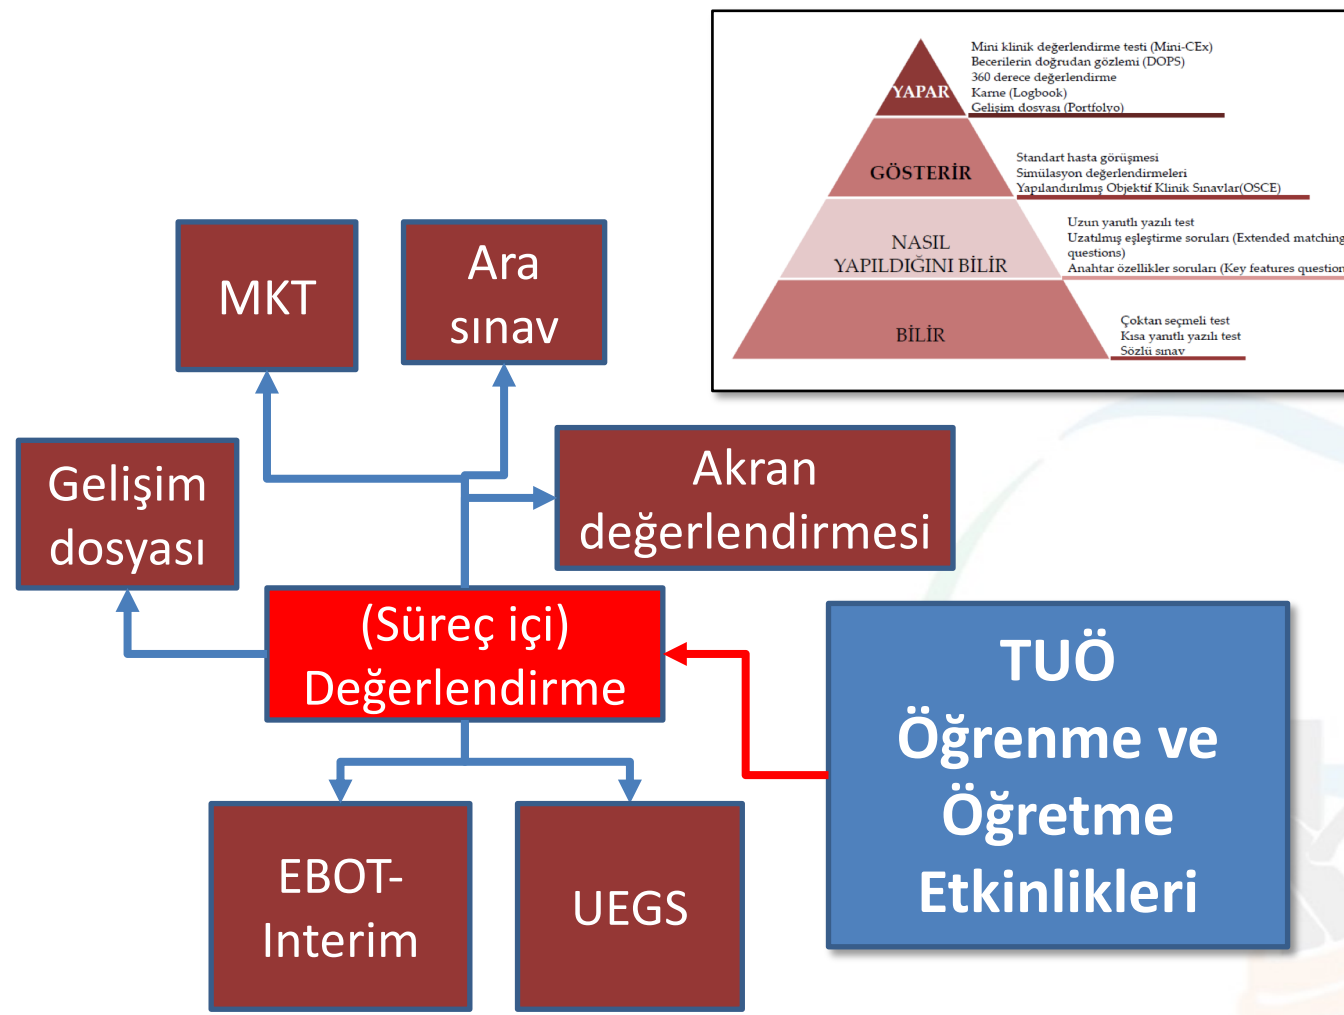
YAPAR

Mini klinik değerlendirme testi (Mini-CEx)
Becerilerin doğrudan gözlemi (DOPS)
360 derece değerlendirme
Karne (Logbook)
Gelişim dosyası (Portfolyo)

GÖSTERİR

Standart hasta görüşmesi
Simülasyon değerlendirmeleri
Yapılandırılmış Objektif Klinik Sınavlar(OSCE)

NASIL YAPILDIĞINI BİLİR

Uzun yanıtlı yazılı test
Uzatılmış eşleştirme soruları (Extended matching questions)
Anahtar özellikler soruları (Key features question

BİLİR

Çoktan seçmeli test
Kısa yanıtlı yazılı test
Sözlü sınav

MKT

Ara sınav

Gelişim dosyası

Akran değerlendirmesi

(Süreç içi) Değerlendirme

TUÖ Öğrenme ve Öğretme Etkinlikleri

EBOT-Interim

UEGS